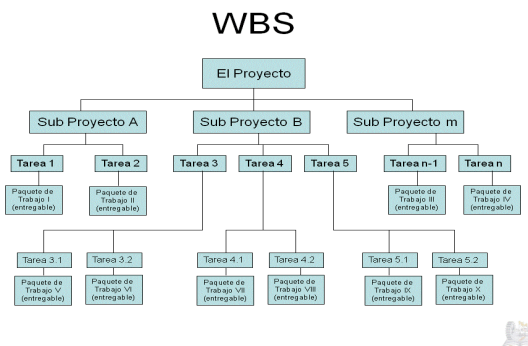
WBS

El Proyecto

Sub Proyecto A

Sub Proyecto B

Sub Proyecto m

Tarea 1

Tarea 2

Tarea 3

Tarea 4

Tarea 5

Tarea n-1

Tarea n

Paquete de Trabajo I (entregable)

Paquete de Trabajo II (entregable)

Paquete de Trabajo III (entregable)

Paquete de Trabajo IV (entregable)

Tarea 3.1

Tarea 3.2

Tarea 4.1

Tarea 4.2

Tarea 5.1

Tarea 5.2

Paquete de Trabajo V (entregable)

Paquete de Trabajo VI (entregable)

Paquete de Trabajo VII (entregable)

Paquete de Trabajo VIII (entregable)

Paquete de Trabajo IX (entregable)

Paquete de Trabajo X (entregable)